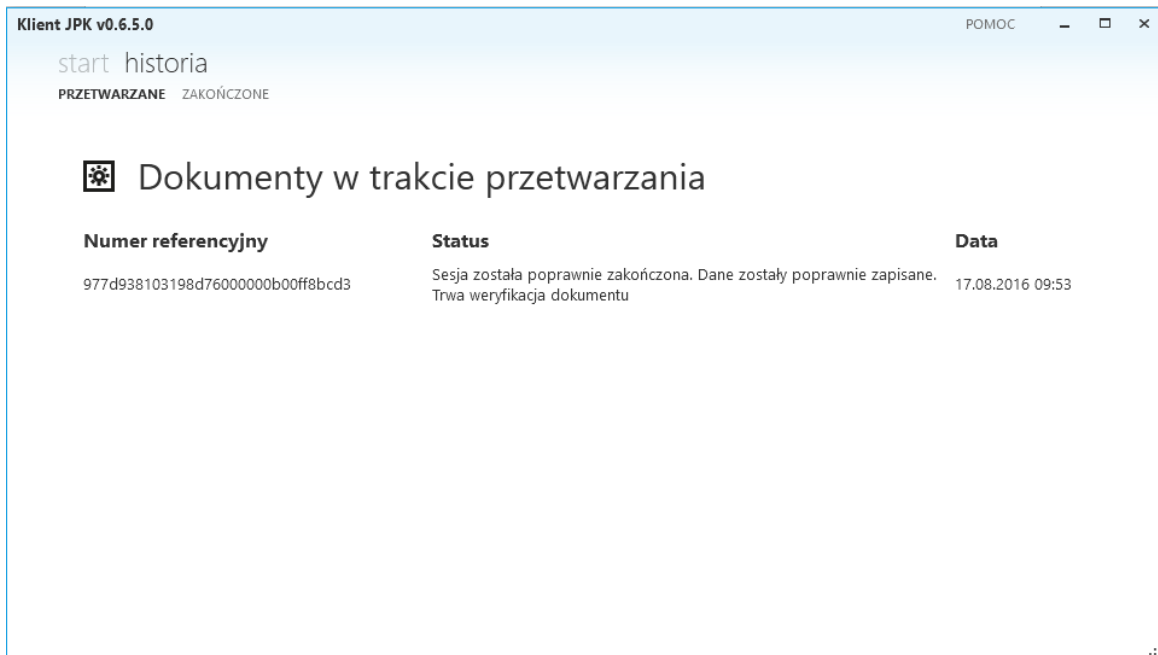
Klient JPK v0.6.5.0

POMOC

start historia

PRZETWARZANE ZAKOŃCZONE

Dokumenty w trakcie przetwarzania

| Numer referencyjny | Status | Data |
|---|---|---|
| 977d938103198d76000000b00ff8bcd3 | Sesja została poprawnie zakończona. Dane zostały poprawnie zapisane. Trwa weryfikacja dokumentu | 17.08.2016 09:53 |